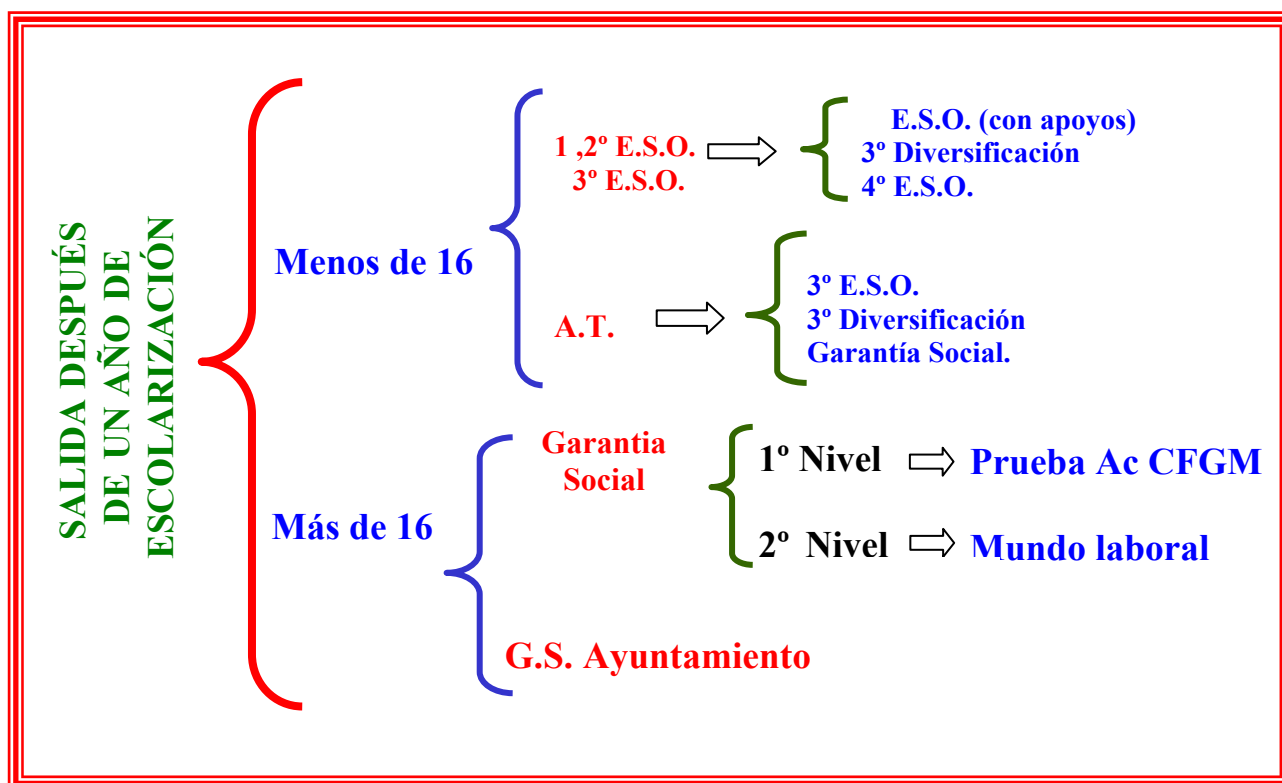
SALIDA DESPUÉS DE UN AÑO DE ESCOLARIZACIÓN

Menos de 16

1 ,2º E.S.O.
3º E.S.O.

E.S.O. (con apoyos)
3º Diversificación
4º E.S.O.

A.T.

3º E.S.O.
3º Diversificación
Garantía Social.

Más de 16

Garantia Social

1º Nivel
Prueba Ac CFGM

2º Nivel
Mundo laboral

G.S. Ayuntamiento